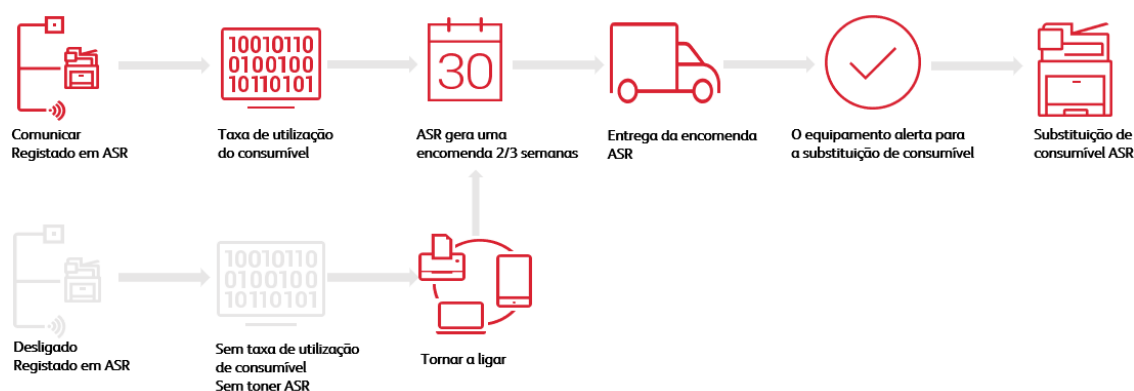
10010110
0100100
10110101

30

Comunicar
Registado em ASR

Taxa de utilização
do consumível

ASR gera uma
encomenda 2/3 semanas

Entrega da encomenda
ASR

O equipamento alerta para
a substituição de consumível

Substituição de
consumível ASR

10010110
0100100
10110101

Desligado
Registado em ASR

Sem taxa de utilização
de consumível
Sem toner ASR

Tornar a ligar